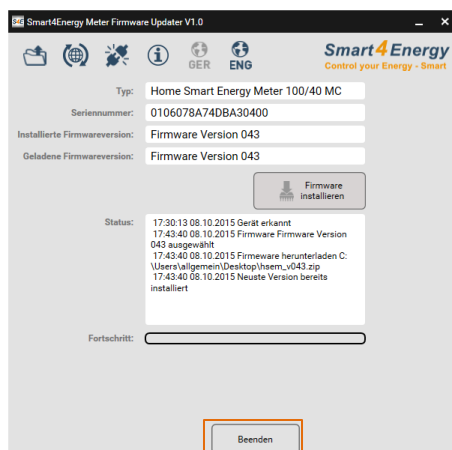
S4E Smart4Energy Meter Firmware Updater V1.0

GER ENG

Smart4Energy
Control your Energy - Smart

Typ: Home Smart Energy Meter 100/40 MC

Seriennummer: 0106078A74DBA30400

Installierte Firmwareversion: Firmware Version 043

Geladene Firmwareversion: Firmware Version 043

Firmware installieren

Status: 17:30:13 08.10.2015 Gerät erkannt
17:43:40 08.10.2015 Firmware Firmware Version 043 ausgewählt
17:43:40 08.10.2015 Firmeware herunterladen C:\Users\allgemein\Desktop\hsem_v043.zip
17:43:40 08.10.2015 Neuste Version bereits installiert

Fortschritt:

Beenden